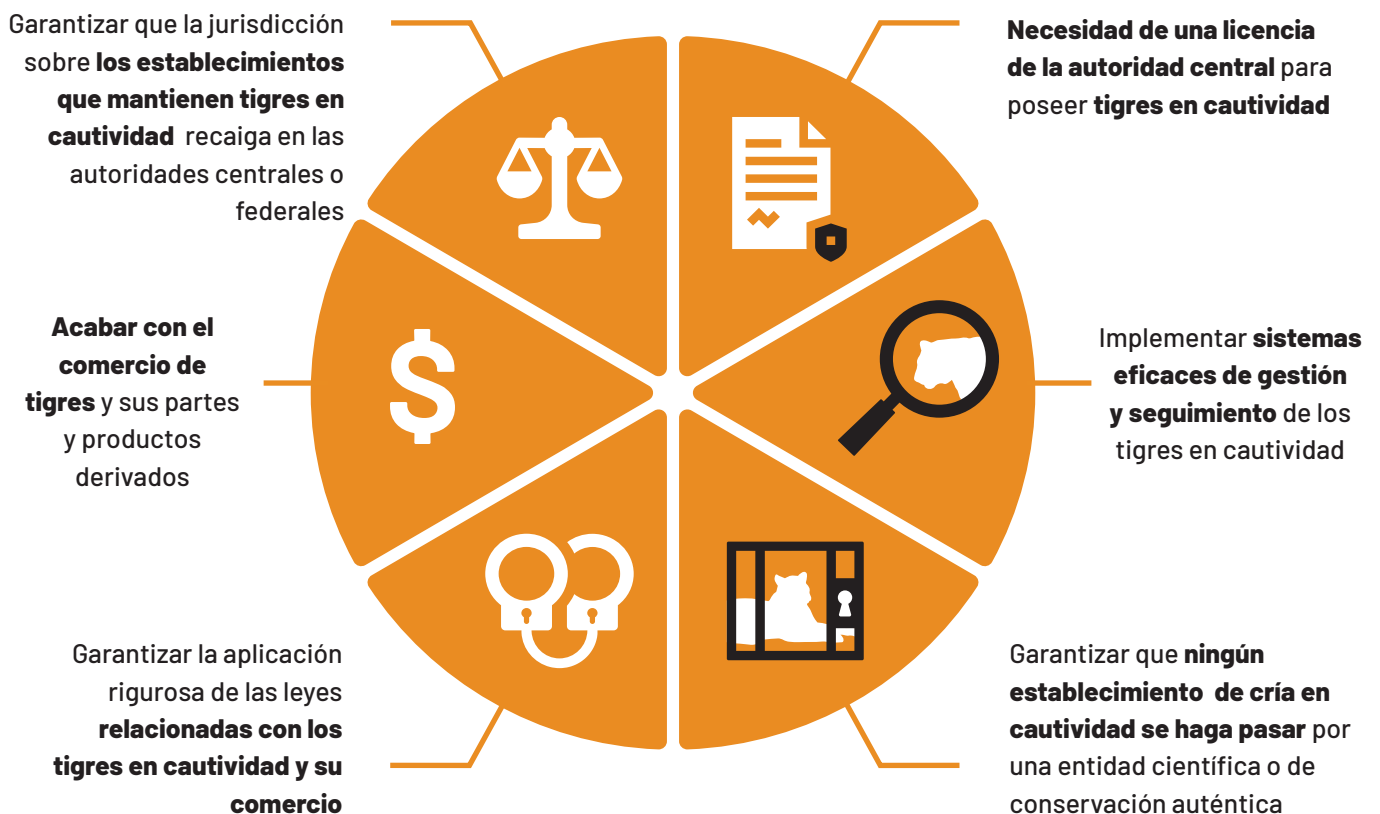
Garantizar que la jurisdicción sobre los establecimientos que mantienen tigres en cautividad recaiga en las autoridades centrales o federales

Necesidad de una licencia de la autoridad central para poseer tigres en cautividad

Acabar con el comercio de tigres y sus partes y productos derivados

Implementar sistemas eficaces de gestión y seguimiento de los tigres en cautividad

Garantizar la aplicación rigurosa de las leyes relacionadas con los tigres en cautividad y su comercio

Garantizar que ningún establecimiento de cría en cautividad se haga pasar por una entidad científica o de conservación auténtica